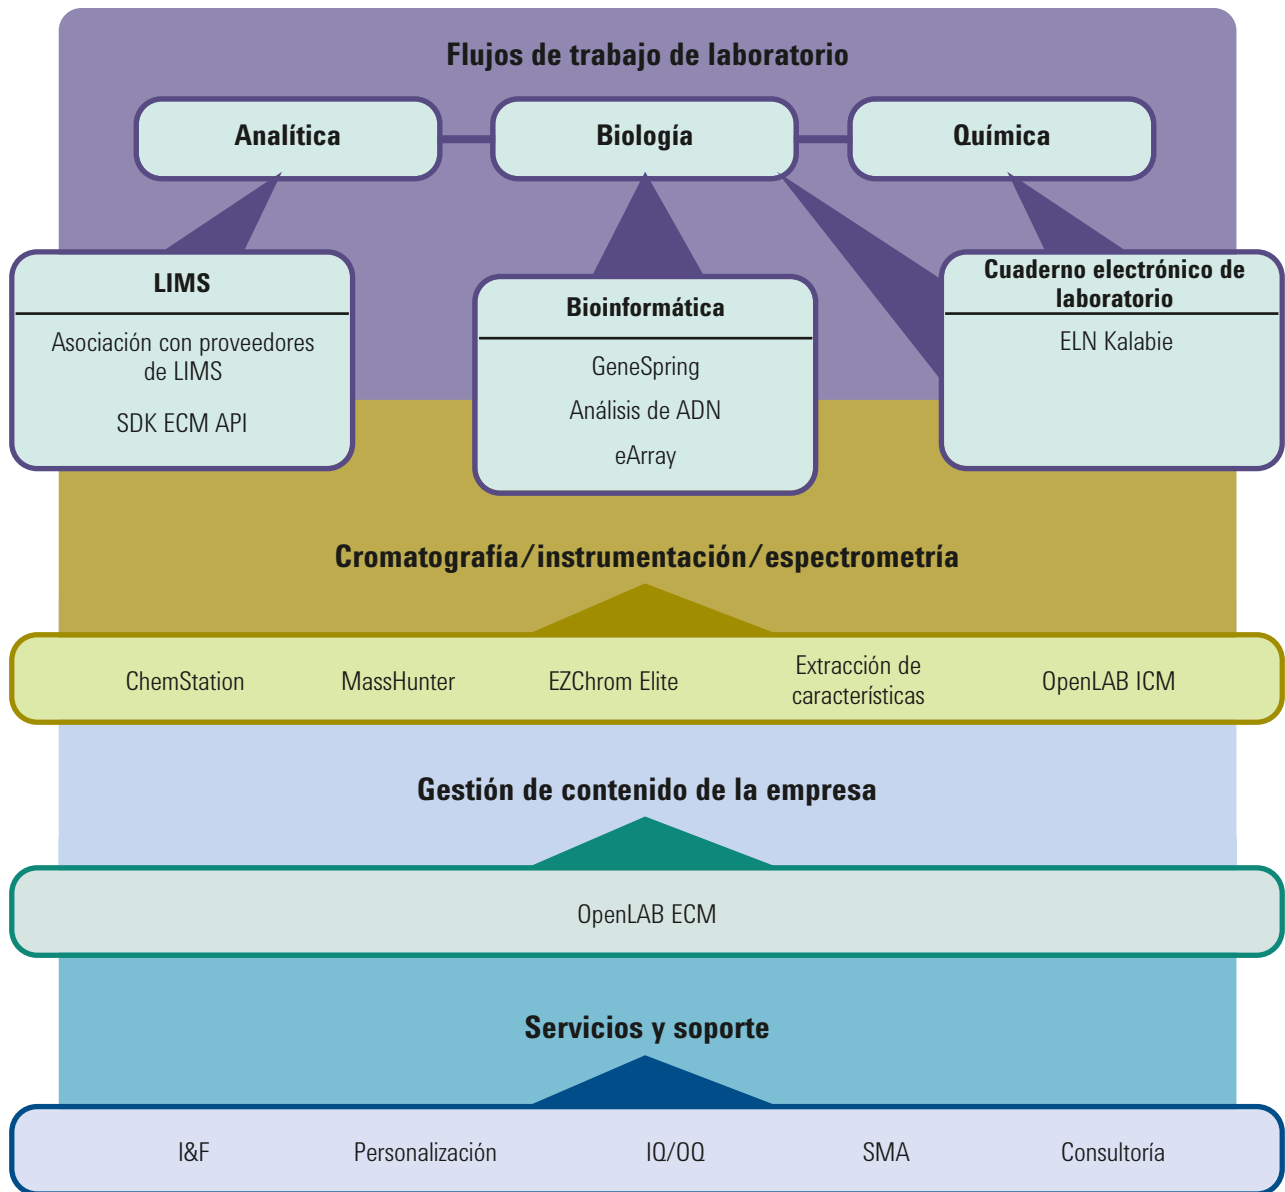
Flujos de trabajo de laboratorio

Analítica

Biología

Química

LIMS

Asociación con proveedores de LIMS

SDK ECM API

Bioinformática

GeneSpring

Análisis de ADN

eArray

Cuaderno electrónico de laboratorio

ELN Kalabie

Cromatografía/instrumentación/espectrometría

ChemStation

MassHunter

EZChrom Elite

Extracción de características

OpenLAB ICM

Gestión de contenido de la empresa

OpenLAB ECM

Servicios y soporte

I&F

Personalización

IQ/OQ

SMA

Consultoría